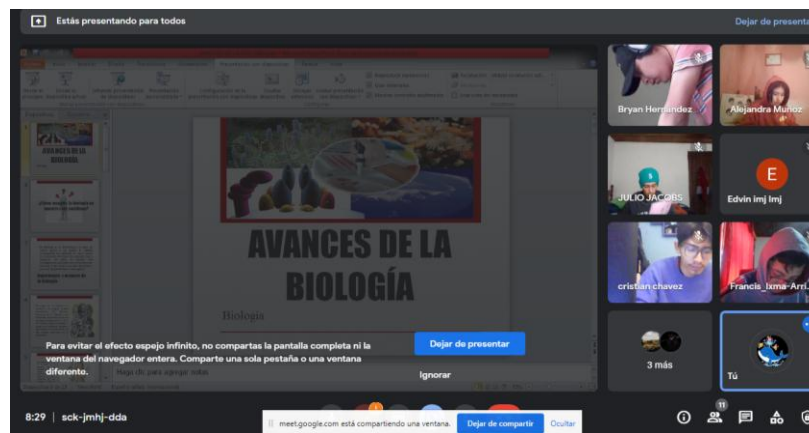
Estás presentando para todos

Dejar de presentar

AVANCES DE LA BIOLOGÍA

AVANCES DE LA BIOLOGÍA

Biología

Para evitar el efecto espejo infinito, no compartas la pantalla completa ni la ventana del navegador entera. Comparte una sola pestaña o una ventana diferente.

Dejar de presentar

Ignorar

Bryan Hernández

Alejandra Muñoz

JULIO JACOBS

E

Edvin imj lmj

cristian chavez

Francis_Ixma-Arri...

3 más

Tú

8:29 | sck-jmhj-dda

meet.google.com está compartiendo una ventana.

Dejar de compartir

Ocultar

11